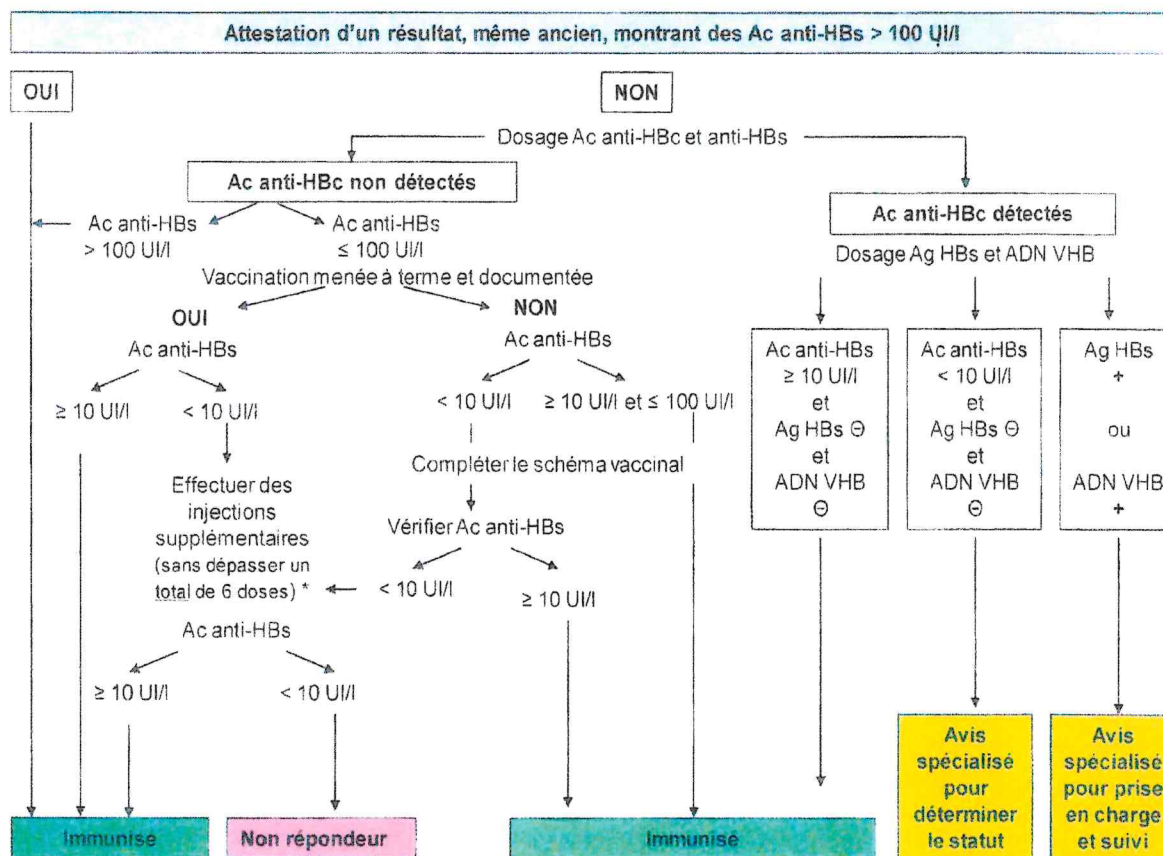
Attestation d'un résultat, même ancien, montrant des Ac anti-HBs > 100 UI/l

OUI

NON

Dosage Ac anti-HBc et anti-HBs

Ac anti-HBc non détectés

Ac anti-HBs > 100 UI/l

Ac anti-HBs ≤ 100 UI/l

Vaccination menée à terme et documentée

OUI

Ac anti-HBs

≥ 10 UI/l

< 10 UI/l

Effectuer des injections supplémentaires (sans dépasser un total de 6 doses) *

Ac anti-HBs

≥ 10 UI/l

< 10 UI/l

NON

Ac anti-HBs

< 10 UI/l

≥ 10 UI/l et ≤ 100 UI/l

Compléter le schéma vaccinal

Vérifier Ac anti-HBs

< 10 UI/l

≥ 10 UI/l

Ac anti-HBc détectés

Dosage Ag HBs et ADN VHB

Ac anti-HBs ≥ 10 UI/l et Ag HBs Θ et ADN VHB Θ

Ac anti-HBs < 10 UI/l et Ag HBs Θ et ADN VHB Θ

Ag HBs + ou ADN VHB +

Immunisé

Non répondeur

Immunisé

Avis spécialisé pour déterminer le statut

Avis spécialisé pour prise en charge et suivi